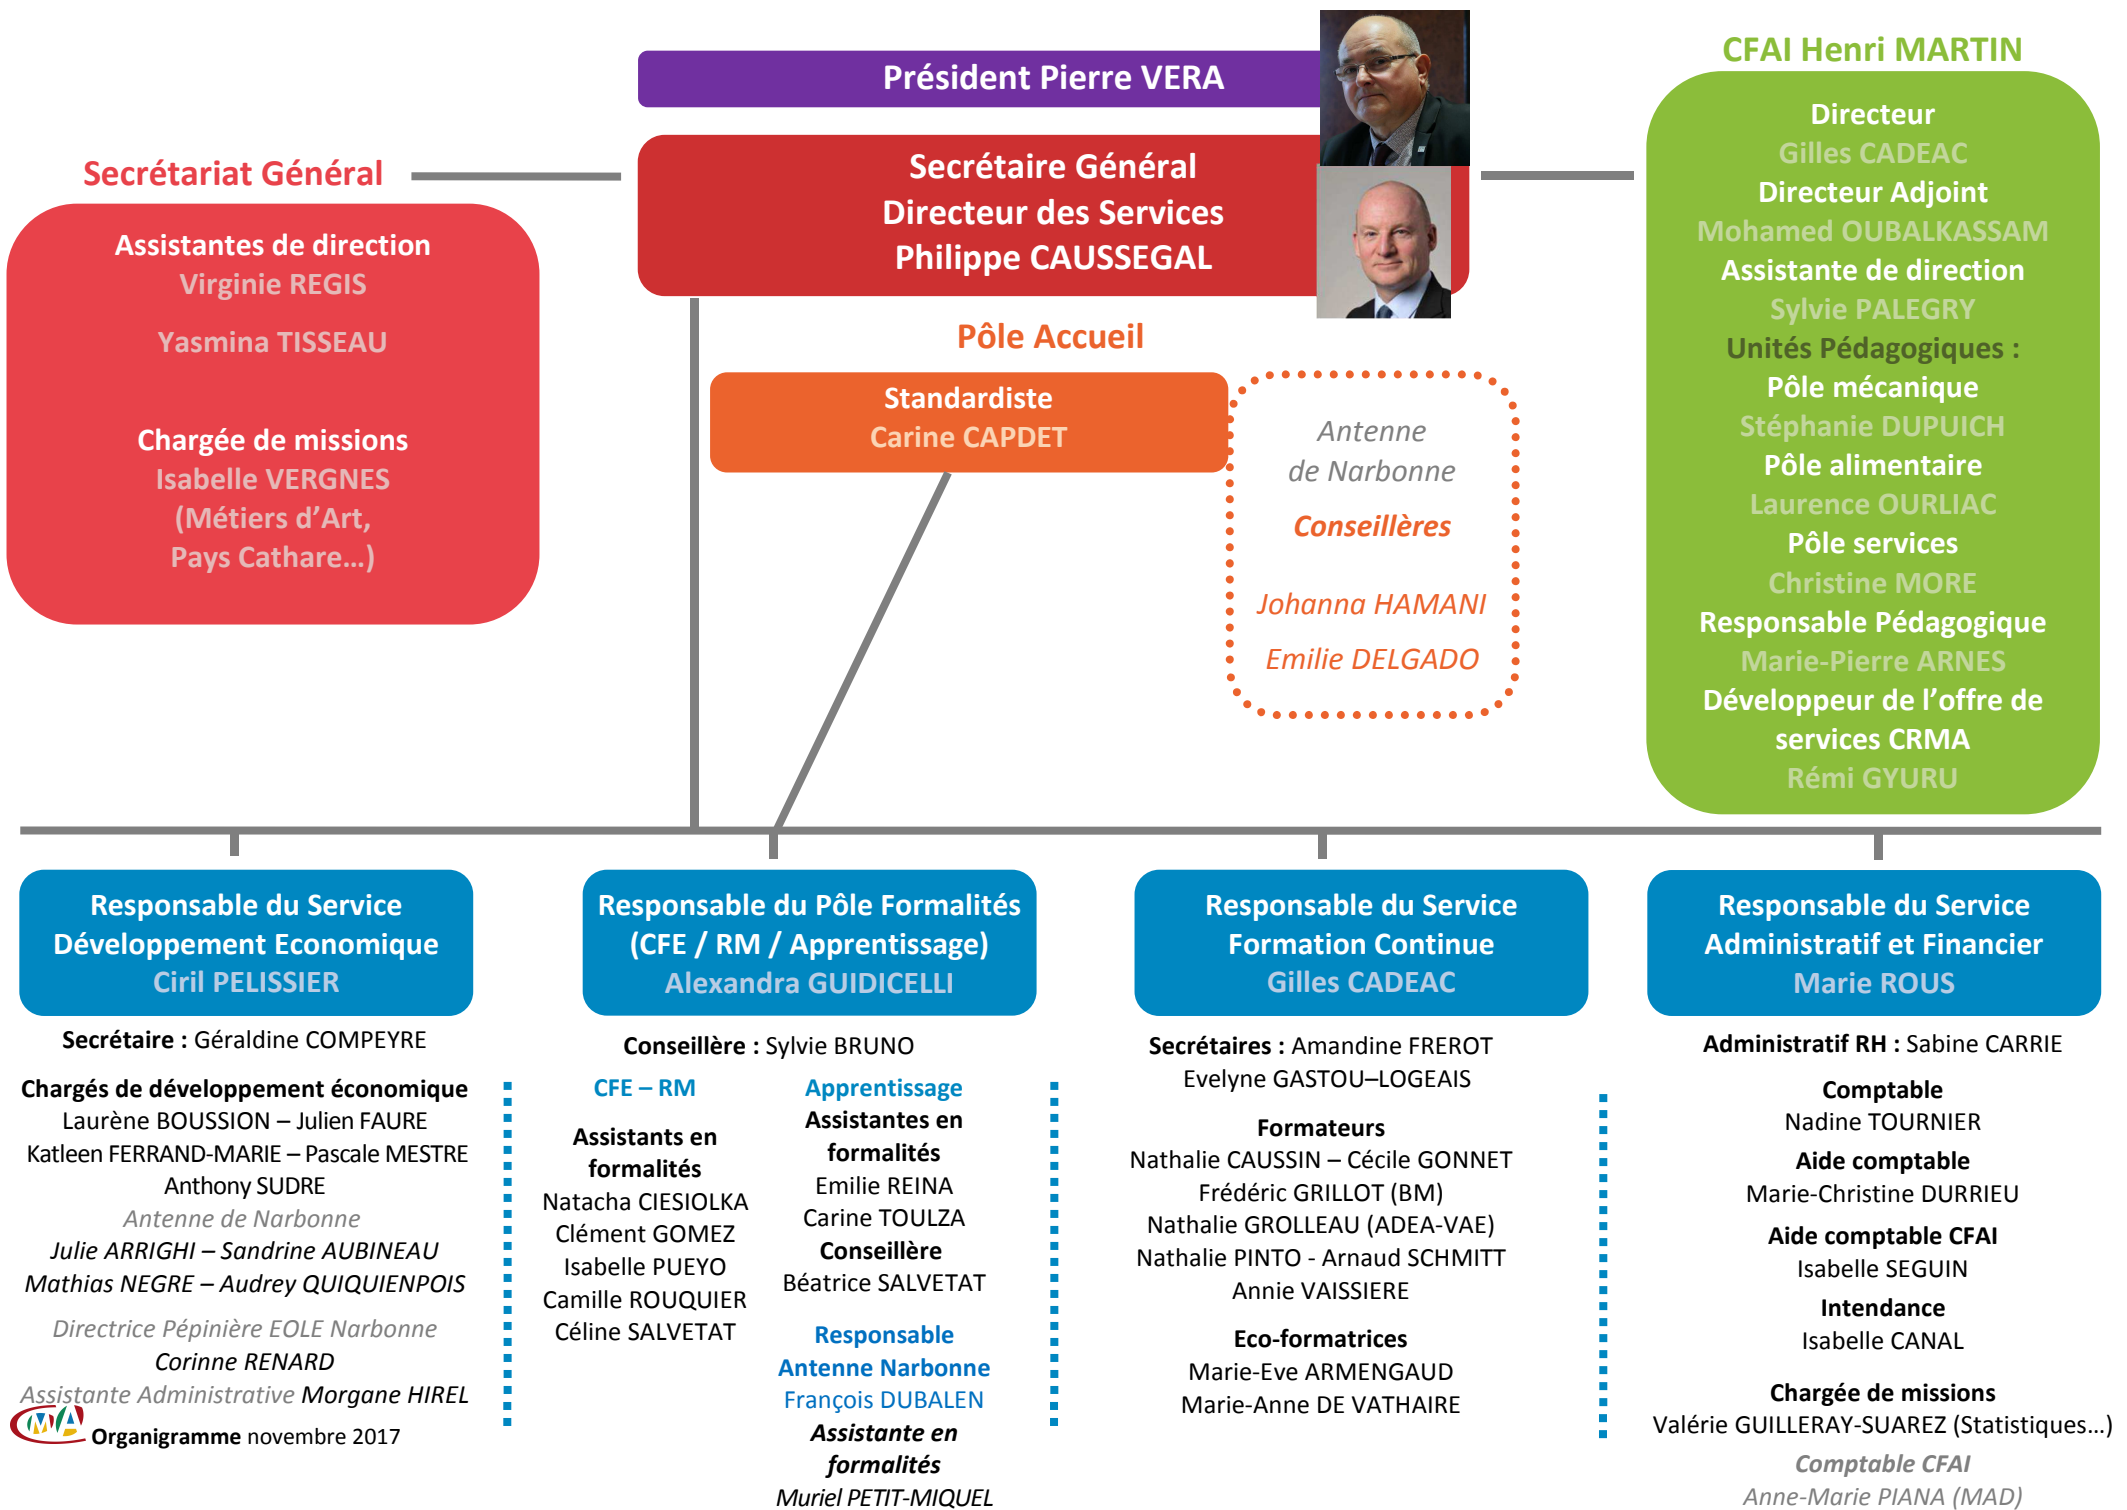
Président Pierre VERA

Secrétariat Général

Secrétaire Général
Directeur des Services
Philippe CAUSSEGAL

CFAI Henri MARTIN

Assistantes de direction
Virginie REGIS

Yasmina TISSEAU

Chargée de missions
Isabelle VERGNES
(Métiers d'Art,
Pays Cathare…)

Pôle Accueil

Standardiste
Carine CAPDET

Antenne
de Narbonne

Conseillères

Johanna HAMANI

Emilie DELGADO

Directeur
Gilles CADEAC
Directeur Adjoint
Mohamed OUBALKASSAM
Assistante de direction
Sylvie PALEGRY
Unités Pédagogiques :
Pôle mécanique
Stéphanie DUPUICH
Pôle alimentaire
Laurence OURLIAC
Pôle services
Christine MORE
Responsable Pédagogique
Marie-Pierre ARNES
Développeur de l'offre de services CRMA
Rémi GYURU

Responsable du Service Développement Economique
Ciril PELISSIER

Secrétaire : Géraldine COMPEYRE

Chargés de développement économique
Laurène BOUSSION – Julien FAURE
Katleen FERRAND-MARIE – Pascale MESTRE
Anthony SUDRE
Antenne de Narbonne
Julie ARRIGHI – Sandrine AUBINEAU
Mathias NEGRE – Audrey QUIQUIENPOIS

Directrice Pépinière EOLE Narbonne
Corinne RENARD
Assistante Administrative Morgane HIREL

Organigramme novembre 2017

Responsable du Pôle Formalités (CFE / RM / Apprentissage)
Alexandra GUIDICELLI

Conseillère : Sylvie BRUNO

CFE – RM

Assistants en formalités
Natacha CIESIOLKA
Clément GOMEZ
Isabelle PUEYO
Camille ROUQUIER
Céline SALVETAT

Apprentissage
Assistantes en formalités
Emilie REINA
Carine TOULZA
Conseillère
Béatrice SALVETAT

Responsable Antenne Narbonne
François DUBALEN
Assistante en formalités
Muriel PETIT-MIQUEL

Responsable du Service Formation Continue
Gilles CADEAC

Secrétaires : Amandine FREROT
Evelyne GASTOU–LOGEAIS

Formateurs
Nathalie CAUSSIN – Cécile GONNET
Frédéric GRILLOT (BM)
Nathalie GROLLEAU (ADEA-VAE)
Nathalie PINTO - Arnaud SCHMITT
Annie VAISSIERE

Eco-formatrices
Marie-Eve ARMENGAUD
Marie-Anne DE VATHAIRE

Responsable du Service Administratif et Financier
Marie ROUS

Administratif RH : Sabine CARRIE

Comptable
Nadine TOURNIER
Aide comptable
Marie-Christine DURRIEU
Aide comptable CFAI
Isabelle SEGUIN
Intendance
Isabelle CANAL

Chargée de missions
Valérie GUILLERAY-SUAREZ (Statistiques…)
Comptable CFAI
Anne-Marie PIANA (MAD)